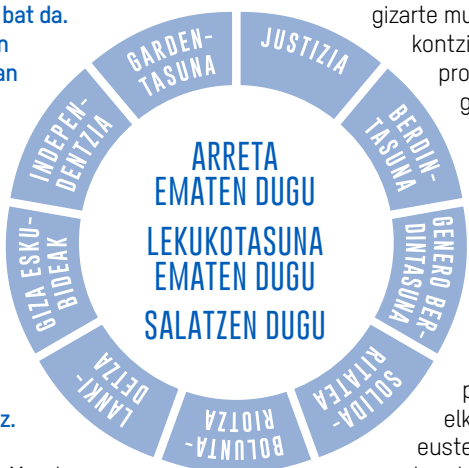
bat da.
n
an

gizarte mu
kontzi
pro
g

GARDENTASUNA
JUSTIZIA
BERDINTASUNA
GENERO BERDINTASUNA
SOLIDARITATEA
BOLUNTARIOTZA
LANKIDETZA
GIZA ESKUBIDEAK
INDEPENDENTZIA

ARRETA EMATEN DUGU
LEKUKOTASUNA EMATEN DUGU
SALATZEN DUGU

z.

p
elk
euste